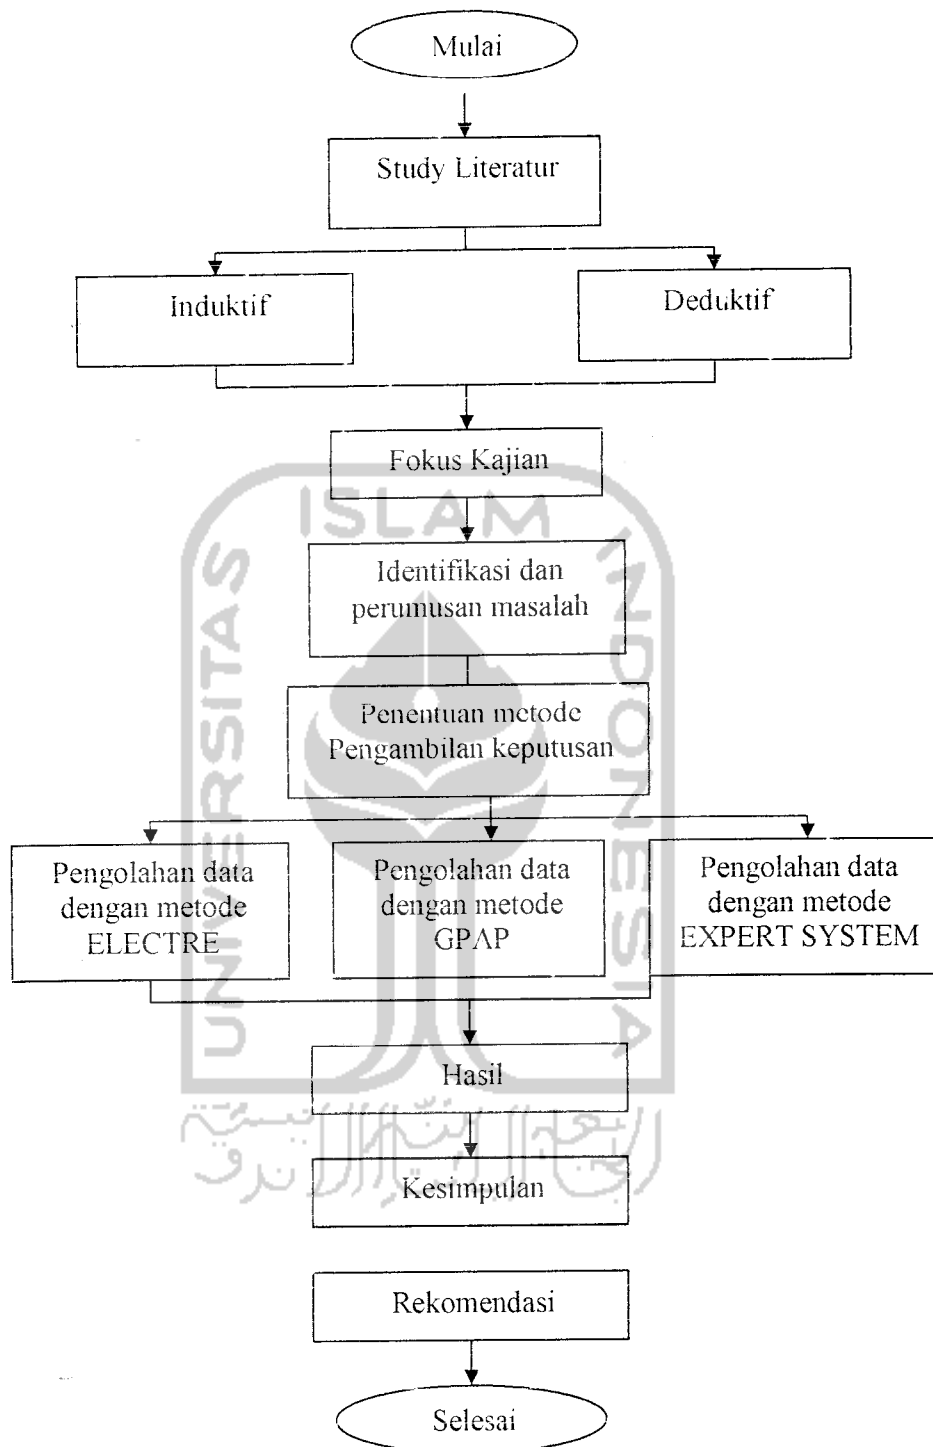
Mulai

Study Literatur

Induktif

Deduktif

Fokus Kajian

Identifikasi dan perumusan masalah

Penentuan metode Pengambilan keputusan

Pengolahan data dengan metode ELECTRE

Pengolahan data dengan metode GPAP

Pengolahan data dengan metode EXPERT SYSTEM

Hasil

Kesimpulan

Rekomendasi

Selesai

ISLAM
UNIVERSITAS
INDONESIA